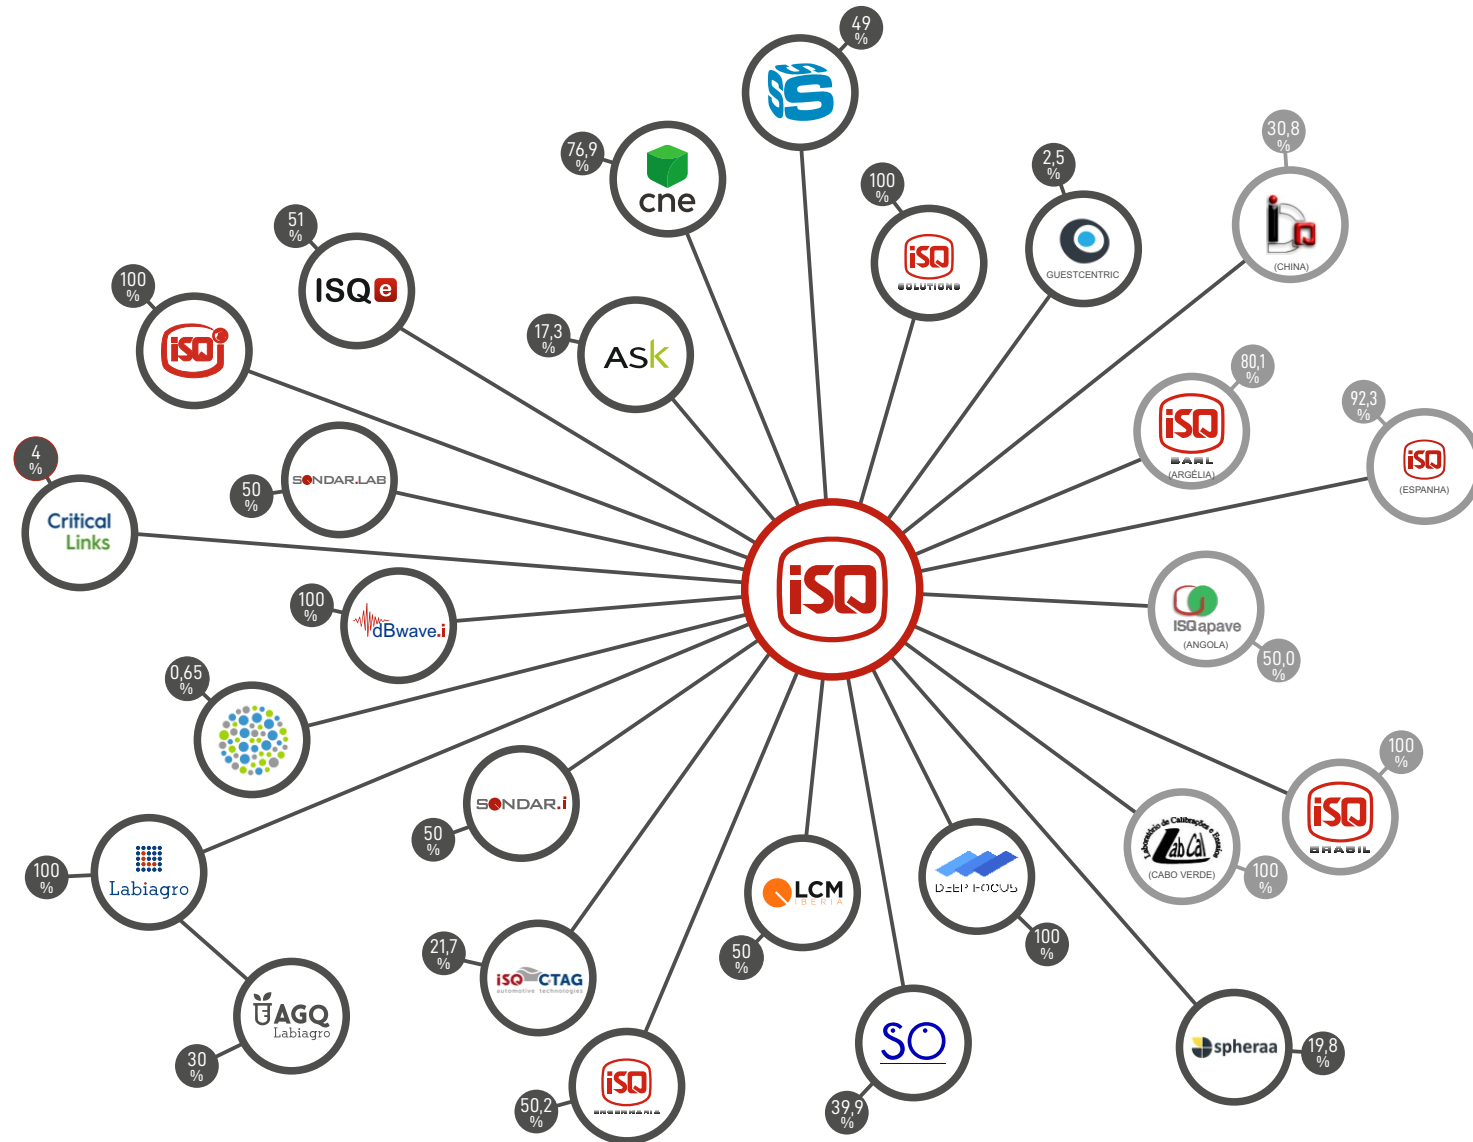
49 %
76,9 %
cne
100 %
iSQ SOLUTIONS
2,5 %
GUESTCENTRIC
30,8 %
(CHINA)
51 %
ISQe
17,3 %
ASK
100 %
iSQ
80,1 %
iSQ SARL (ARGÉLIA)
92,3 %
iSQ (ESPANHA)
4 %
Critical Links
50 %
SONDAR.LAB
iSQ
100 %
dBwave.i
ISQapave (ANGOLA)
50,0 %
0,65 %
100 %
iSQ BRASIL
50 %
SONDAR.i
100 %
Labiagro
LCM IBERIA
50 %
DEEP FOCUS
100 %
(CABO VERDE)
100 %
AGQ Labiagro
30 %
21,7 %
iSQ CTAG automotive technologies
iSQ ENGENHARIA
50,2 %
SO
39,9 %
spheraa
19,8 %